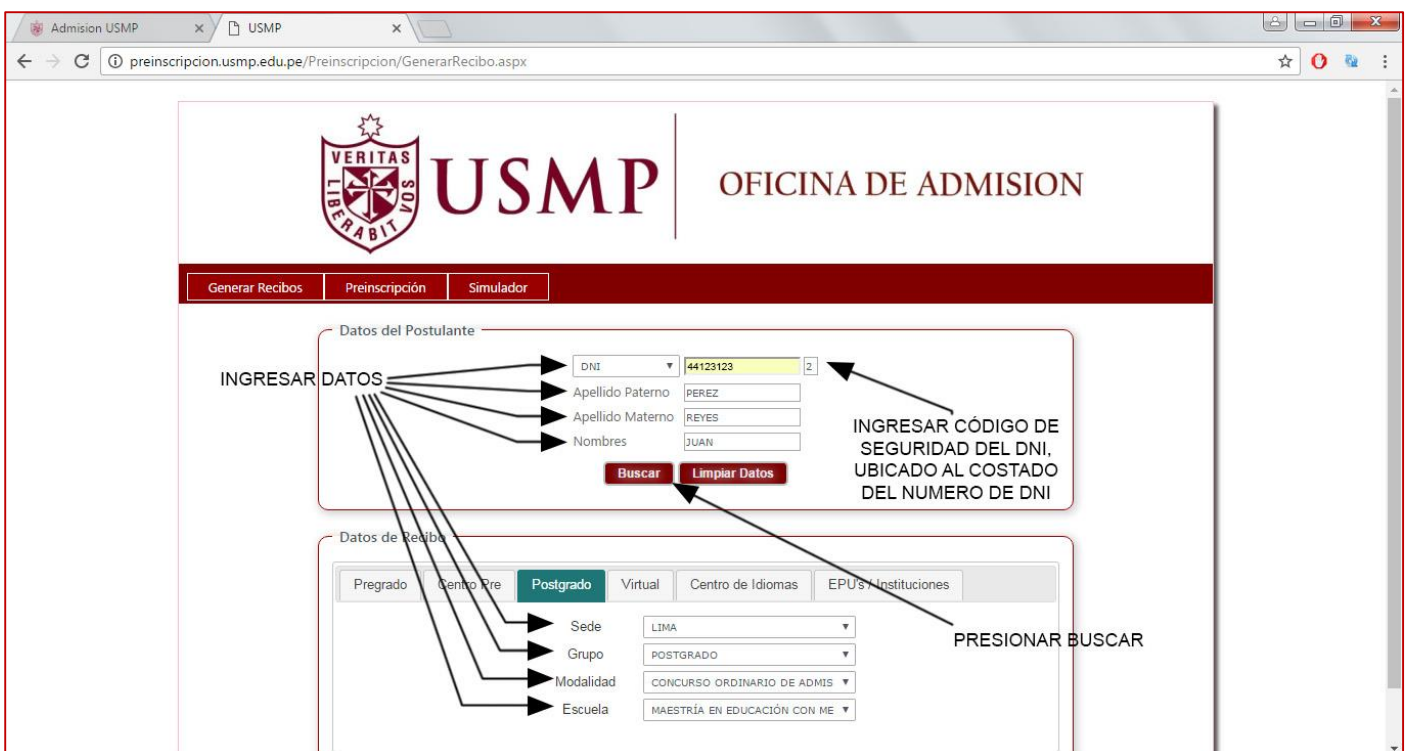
Admision USMP ×
USMP ×
preinscripcion.usmp.edu.pe/Preinscripcion/GenerarRecibo.aspx

VERITAS LIBERABIT VOS
USMP
OFICINA DE ADMISION

Generar Recibos
Preinscripción
Simulador

Datos del Postulante
INGRESAR DATOS
DNI
44123123
2
Apellido Paterno PEREZ
Apellido Materno REYES
Nombres JUAN
INGRESAR CÓDIGO DE SEGURIDAD DEL DNI, UBICADO AL COSTADO DEL NUMERO DE DNI
Buscar
Limpiar Datos

Datos de Recibo
Pregrado
Centro Pre
Postgrado
Virtual
Centro de Idiomas
EPU's / Instituciones
Sede LIMA
Grupo POSTGRADO
Modalidad CONCURSO ORDINARIO DE ADMIS
Escuela MAESTRÍA EN EDUCACIÓN CON ME
PRESIONAR BUSCAR